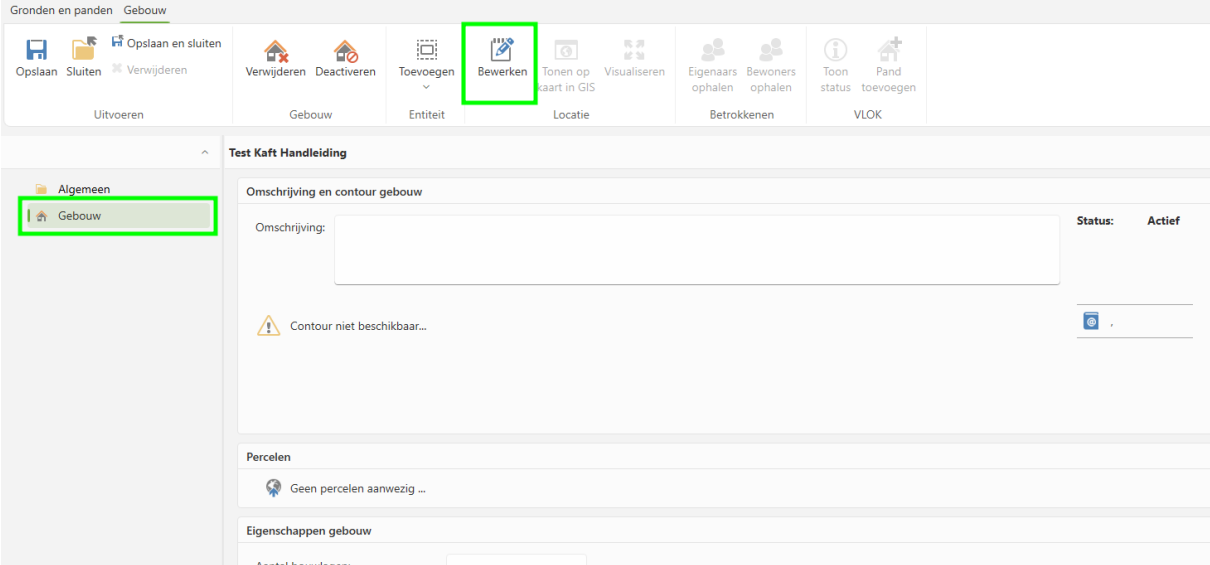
Gronden en panden Gebouw

Opslaan Sluiten Opslaan en sluiten Verwijderen
Uitvoeren

Verwijderen Deactiveren
Gebouw

Toevoegen
Entiteit

Bewerken Tonen op kaart in GIS Visualiseren
Locatie

Eigenaars ophalen Bewoners ophalen
Betrokkenen

Toon status Pand toevoegen
VLOK

Algemeen
Gebouw

Test Kaft Handleiding

Omschrijving en contour gebouw

Omschrijving:

Status: Actief

Contour niet beschikbaar...

Percelen

Geen percelen aanwezig ...

Eigenschappen gebouw

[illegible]